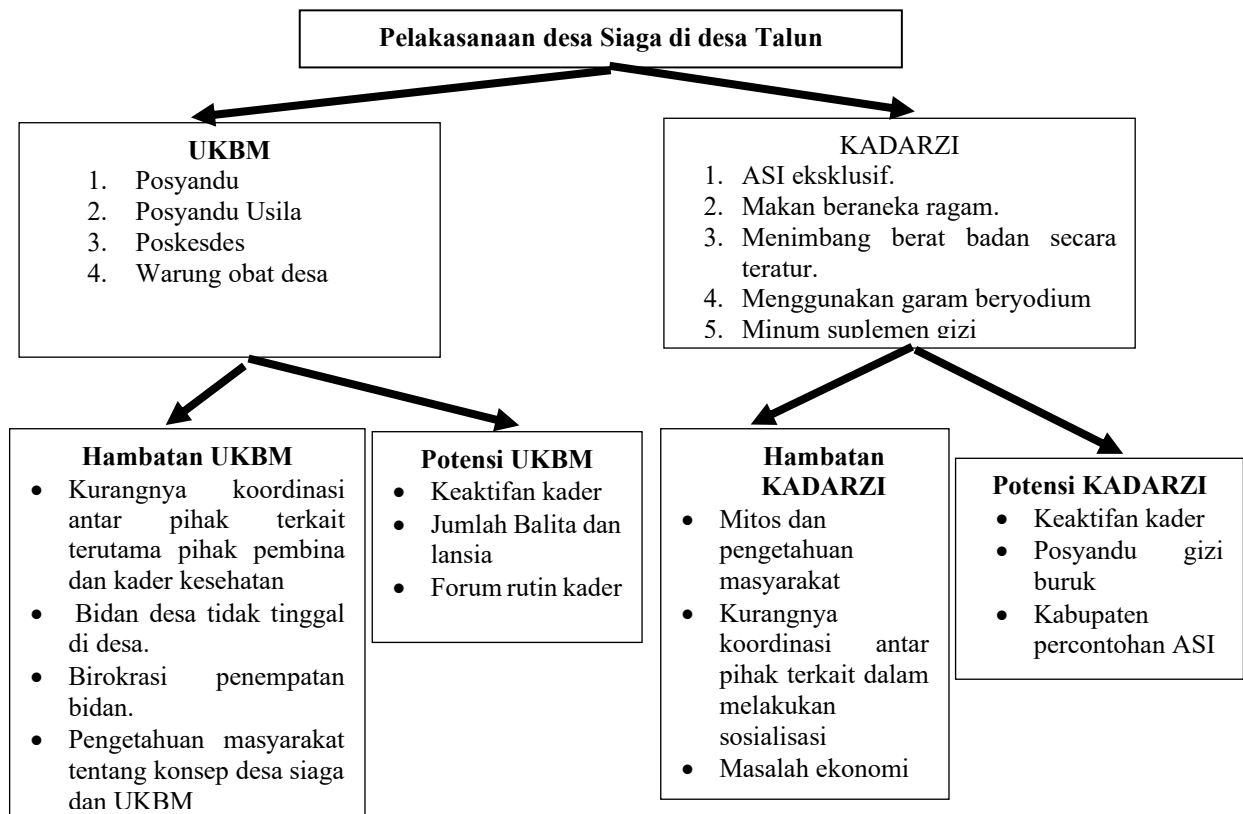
Pelakasanaan desa Siaga di desa Talun

UKBM
1. Posyandu
2. Posyandu Usila
3. Poskesdes
4. Warung obat desa

KADARZI
1. ASI eksklusif.
2. Makan beraneka ragam.
3. Menimbang berat badan secara teratur.
4. Menggunakan garam beryodium
5. Minum suplemen gizi

Hambatan UKBM
- Kurangnya koordinasi antar pihak terkait terutama pihak pembina dan kader kesehatan
- Bidan desa tidak tinggal di desa.
- Birokrasi penempatan bidan.
- Pengetahuan masyarakat tentang konsep desa siaga dan UKBM

Potensi UKBM
- Keaktifan kader
- Jumlah Balita dan lansia
- Forum rutin kader

Hambatan KADARZI
- Mitos dan pengetahuan masyarakat
- Kurangnya koordinasi antar pihak terkait dalam melakukan sosialisasi
- Masalah ekonomi

Potensi KADARZI
- Keaktifan kader
- Posyandu gizi buruk
- Kabupaten percontohan ASI